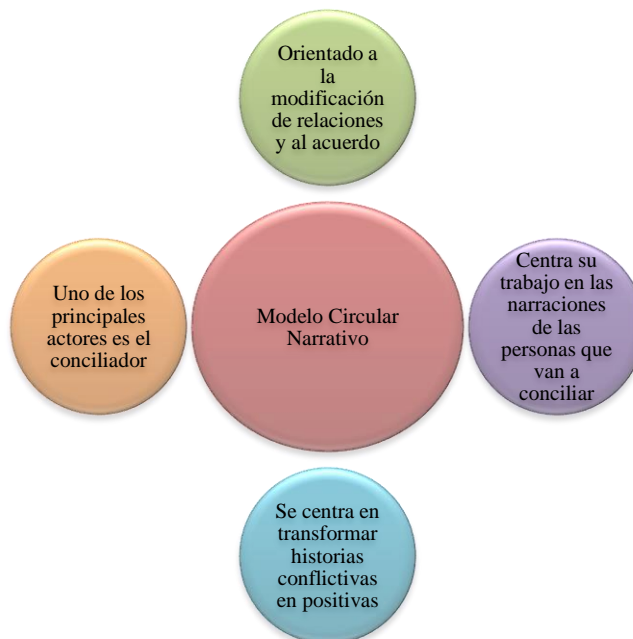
Orientado a la modificación de relaciones y al acuerdo

Uno de los principales actores es el conciliador

Modelo Circular Narrativo

Centra su trabajo en las narraciones de las personas que van a conciliar

Se centra en transformar historias conflictivas en positivas